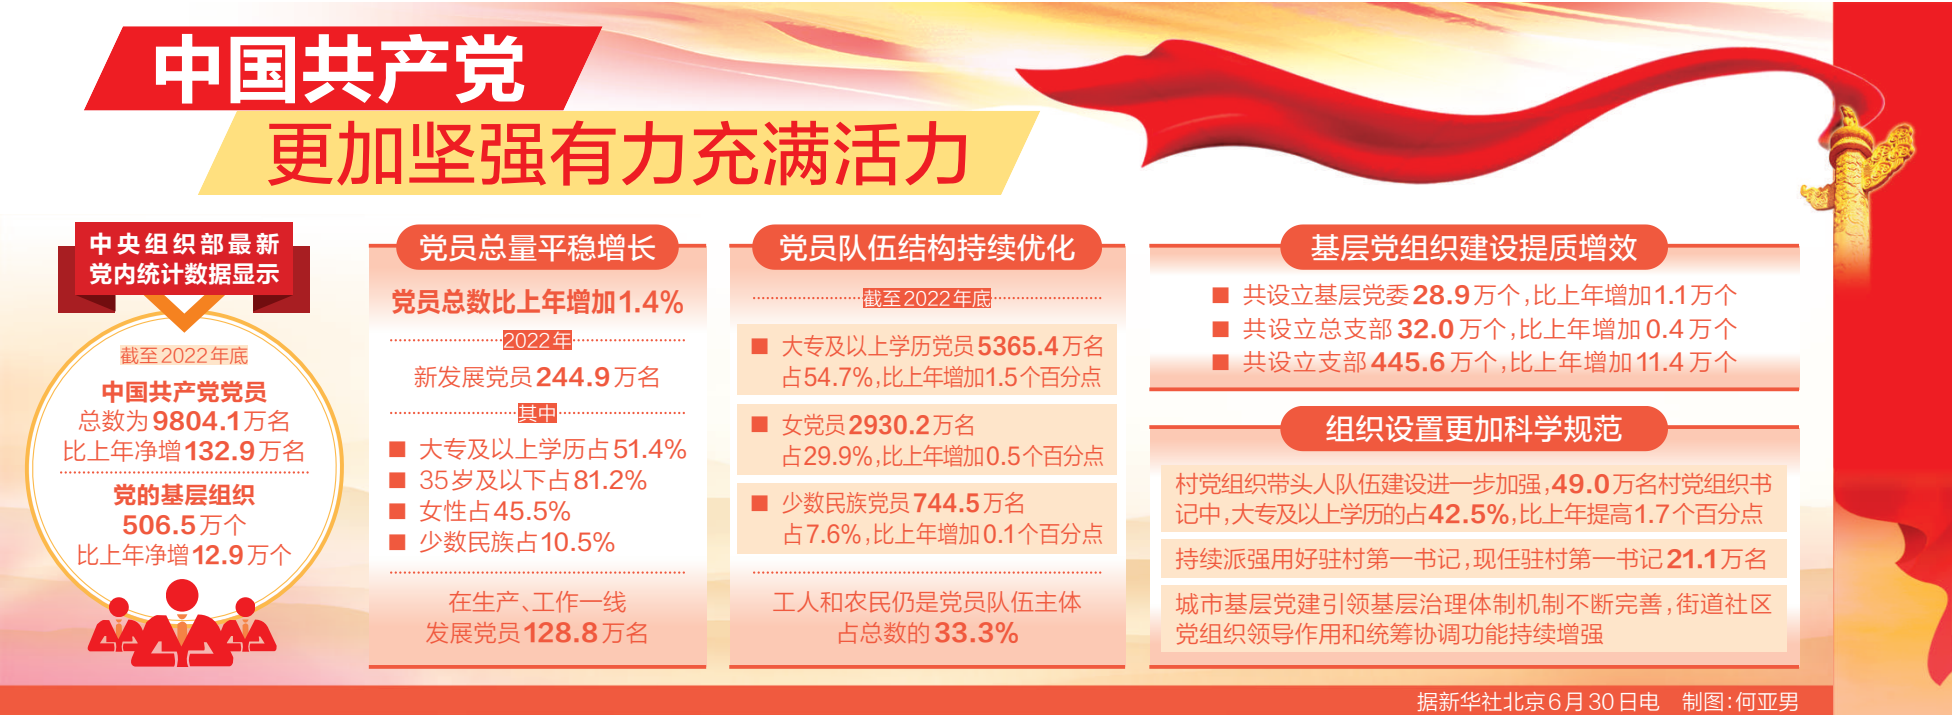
中国共产党
更加坚强有力充满活力

中央组织部最新
党内统计数据显示

截至2022年底
中国共产党党员
总数为9804.1万名
比上年净增132.9万名

党的基层组织
506.5万个
比上年净增12.9万个

党员总量平稳增长

党员总数比上年增加1.4%

2022年
新发展党员244.9万名

其中
■ 大专及以上学历占51.4%
■ 35岁及以下占81.2%
■ 女性占45.5%
■ 少数民族占10.5%

在生产、工作一线
发展党员128.8万名

党员队伍结构持续优化

截至2022年底

■ 大专及以上学历党员5365.4万名
占54.7%,比上年增加1.5个百分点

■ 女党员2930.2万名
占29.9%,比上年增加0.5个百分点

■ 少数民族党员744.5万名
占7.6%,比上年增加0.1个百分点

工人和农民仍是党员队伍主体
占总数的33.3%

基层党组织建设提质增效

■ 共设立基层党委28.9万个,比上年增加1.1万个
■ 共设立总支部32.0万个,比上年增加0.4万个
■ 共设立支部445.6万个,比上年增加11.4万个

组织设置更加科学规范

村党组织带头人队伍建设进一步加强,49.0万名村党组织书记中,大专及以上学历的占42.5%,比上年提高1.7个百分点

持续派强用好驻村第一书记,现任驻村第一书记21.1万名

城市基层党建引领基层治理体制机制不断完善,街道社区党组织领导作用和统筹协调功能持续增强

据新华社北京6月30日电 制图:何亚男